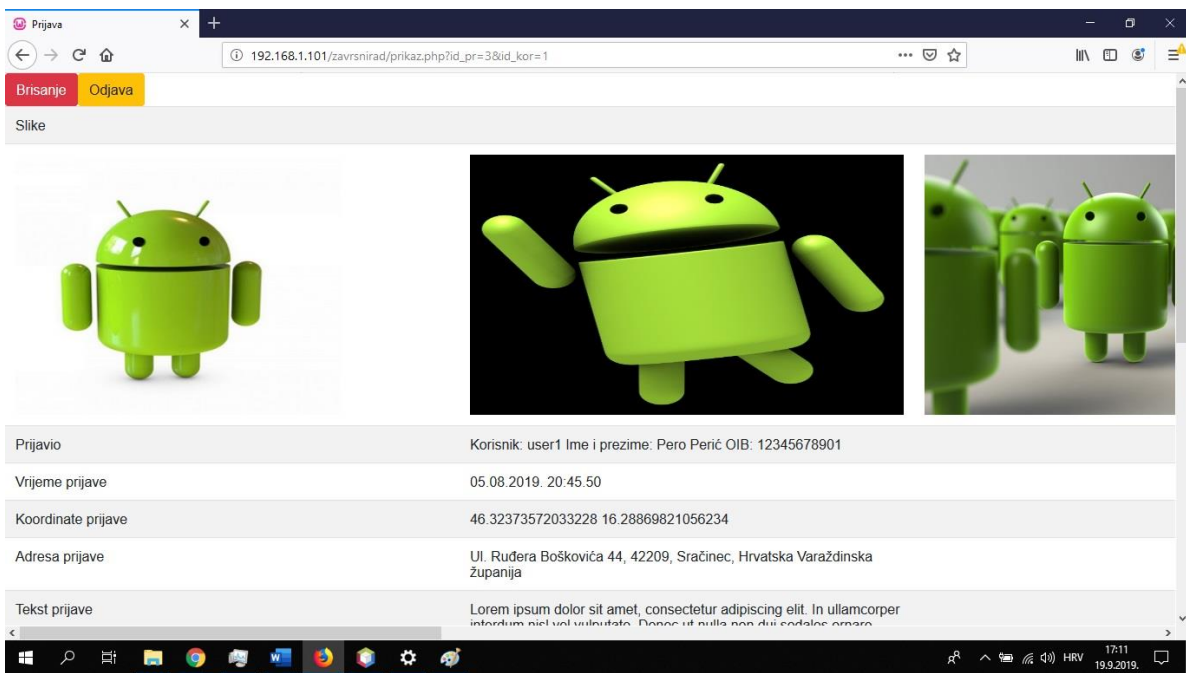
Prijava

192.168.1.101/zavrsnirad/prikaz.php?id_pr=3&id_kor=1

Brisanje Odjava

Slike

| Prijavio | Korisnik: user1 Ime i prezime: Pero Perić OIB: 12345678901 |
|---|---|
| Vrijeme prijave | 05.08.2019. 20:45.50 |
| Koordinate prijave | 46.32373572033228 16.28869821056234 |
| Adresa prijave | Ul. Ruđera Boškovića 44, 42209, Sračinec, Hrvatska Varaždinska županija |
| Tekst prijave | Lorem ipsum dolor sit amet, consectetur adipiscing elit. In ullamcorper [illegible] |

HRV 17:11 19.9.2019.